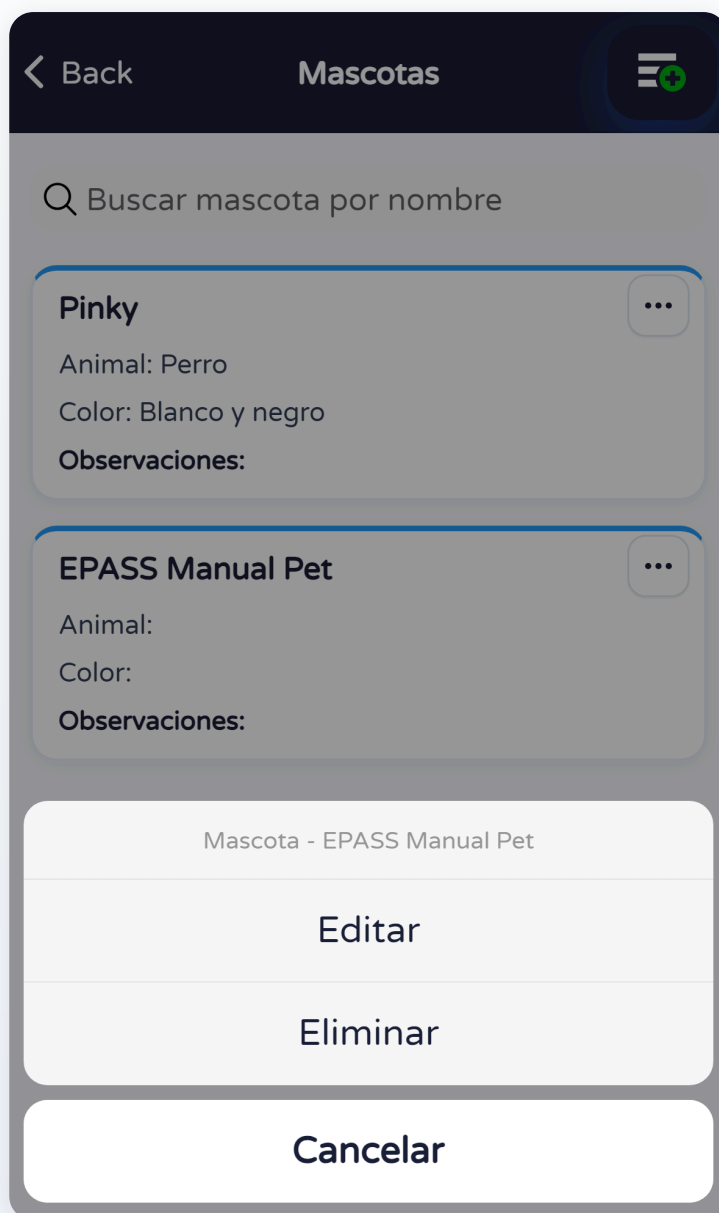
< Back

Mascotas

Buscar mascota por nombre

Pinky

Animal: Perro

Color: Blanco y negro

Observaciones:

EPASS Manual Pet

Animal:

Color:

Observaciones:

Mascota - EPASS Manual Pet

Editar

Eliminar

Cancelar